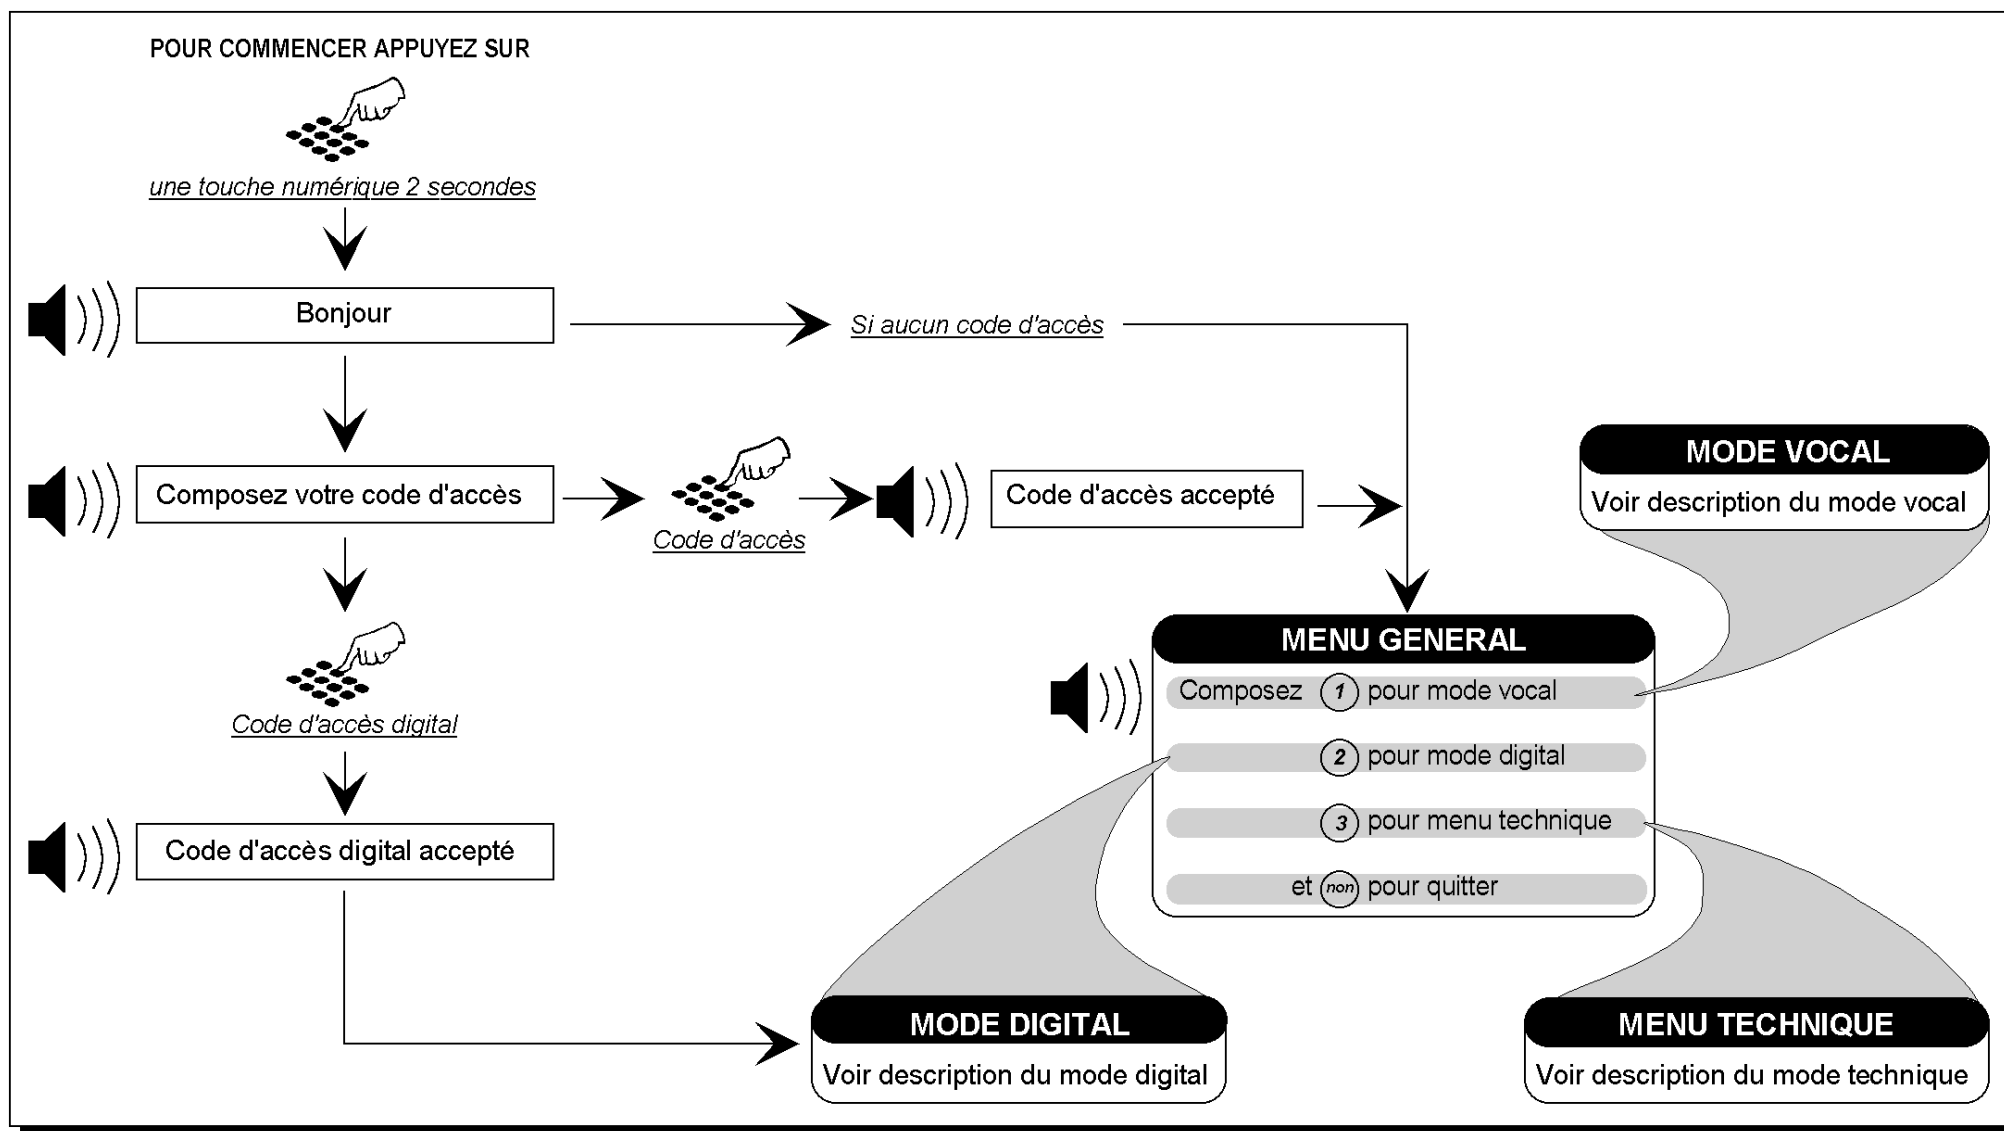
POUR COMMENCER APPUYEZ SUR

une touche numérique 2 secondes

Bonjour

Si aucun code d'accès

Composez votre code d'accès

Code d'accès

Code d'accès accepté

MODE VOCAL

Voir description du mode vocal

Code d'accès digital

MENU GENERAL

Composez 1 pour mode vocal

2 pour mode digital

3 pour menu technique

et non pour quitter

Code d'accès digital accepté

MODE DIGITAL

Voir description du mode digital

MENU TECHNIQUE

Voir description du mode technique